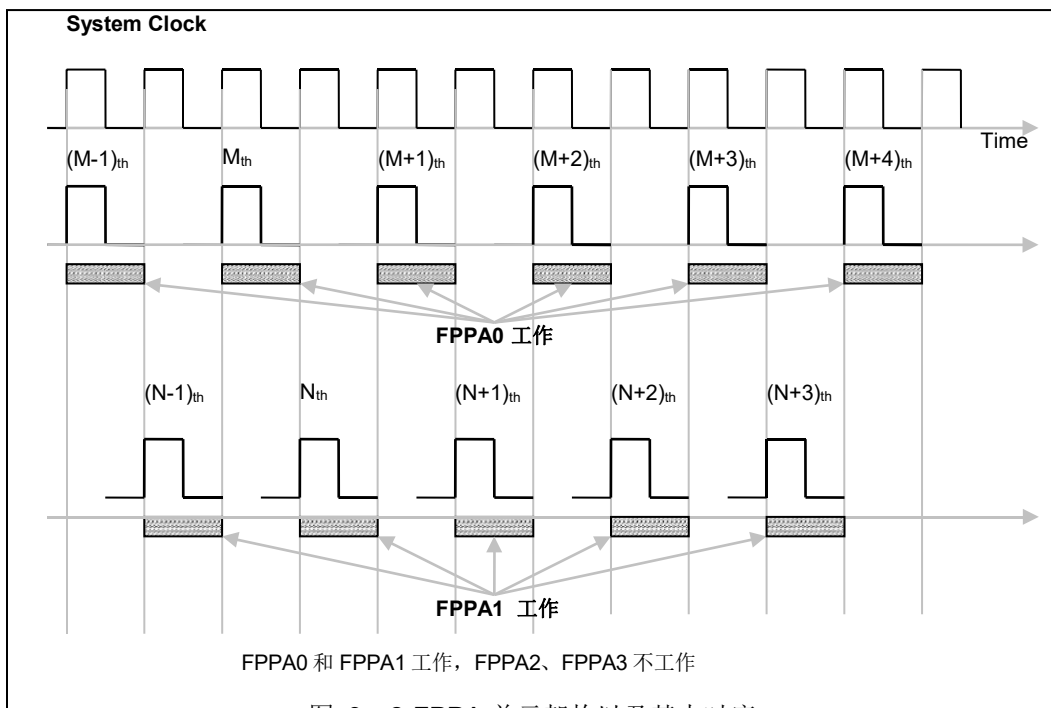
System Clock

Time

$(M-1)_{th}$ $M_{th}$ $(M+1)_{th}$ $(M+2)_{th}$ $(M+3)_{th}$ $(M+4)_{th}$

FPPA0 工作

$(N-1)_{th}$ $N_{th}$ $(N+1)_{th}$ $(N+2)_{th}$ $(N+3)_{th}$

FPPA1 工作

FPPA0 和 FPPA1 工作，FPPA2、FPPA3 不工作

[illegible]